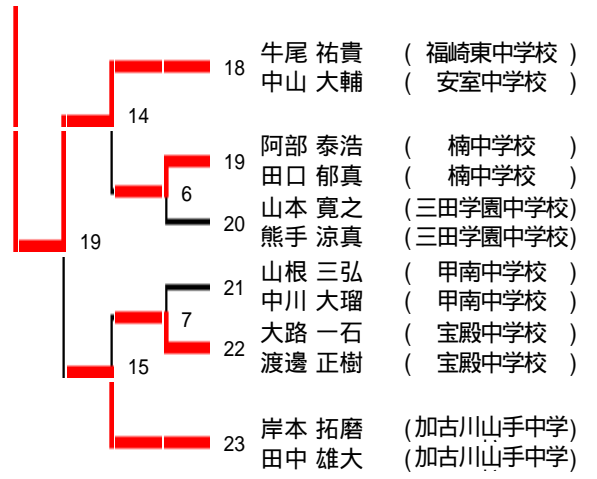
18 牛尾 祐貴 ( 福崎東中学校 )
中山 大輔 ( 安室中学校 )

14

19 阿部 泰浩 ( 楠中学校 )
田口 郁真 ( 楠中学校 )

6

20 山本 寛之 (三田学園中学校)
熊手 涼真 (三田学園中学校)

19

21 山根 三弘 ( 甲南中学校 )
中川 大瑠 ( 甲南中学校 )

7

22 大路 一石 ( 宝殿中学校 )
渡邉 正樹 ( 宝殿中学校 )

15

23 岸本 拓磨 (加古川山手中学)
田中 雄大 (加古川山手中学)